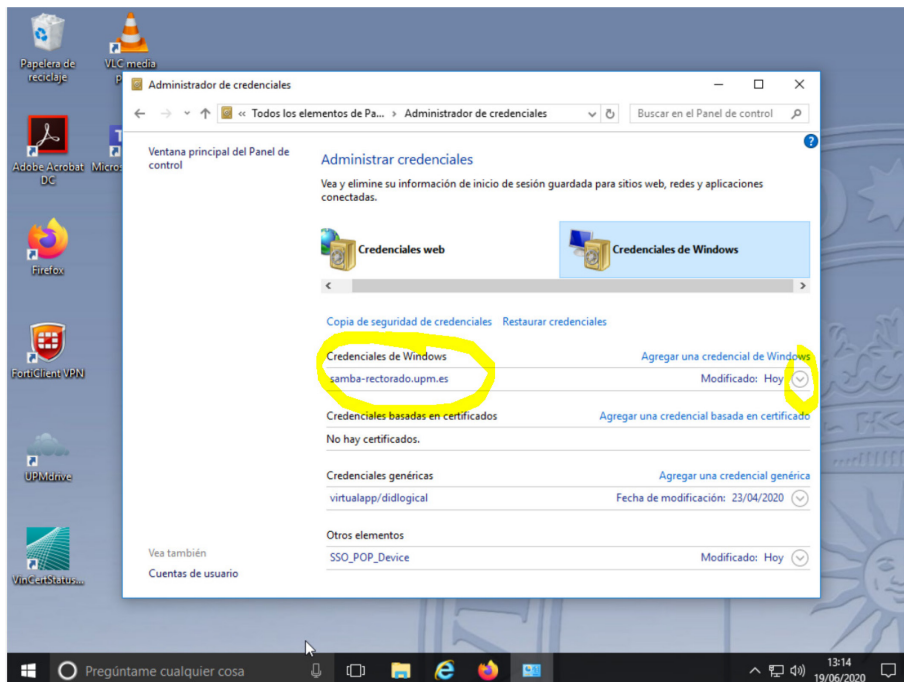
Papelera de reciclaje

VLC media p

Adobe Acrobat DC

Micros

Firefox

FortiClient VPN

UPMdrive

VinCertStatus...

Administrador de credenciales

« Todos los elementos de Pa... › Administrador de credenciales

Buscar en el Panel de control

Ventana principal del Panel de control

Administrar credenciales

Vea y elimine su información de inicio de sesión guardada para sitios web, redes y aplicaciones conectadas.

Credenciales web

Credenciales de Windows

Copia de seguridad de credenciales Restaurar credenciales

Credenciales de Windows

Agregar una credencial de Windows

samba-rectorado.upm.es

Modificado: Hoy

Credenciales basadas en certificados

Agregar una credencial basada en certificado

No hay certificados.

Credenciales genéricas

Agregar una credencial genérica

virtualapp/didlogical

Fecha de modificación: 23/04/2020

Otros elementos

SSO_POP_Device

Modificado: Hoy

Vea también

Cuentas de usuario

Pregúntame cualquier cosa

13:14
19/06/2020